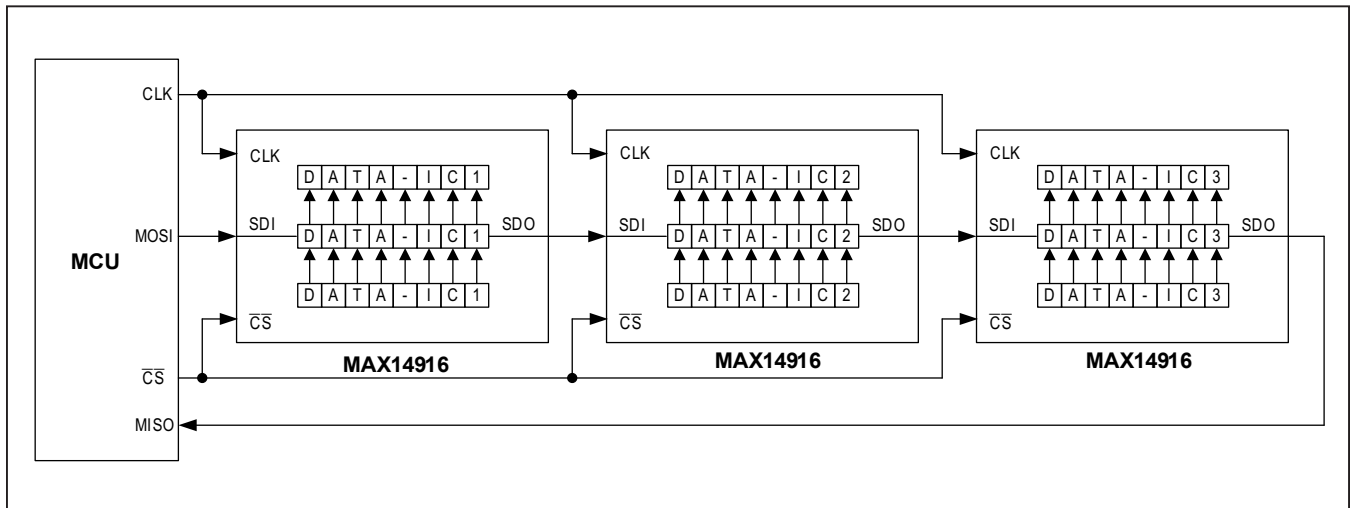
MCU

CLK

MOSI

$\overline{CS}$

MISO

CLK

SDI

$\overline{CS}$

D A T A - I C 1

D A T A - I C 1

D A T A - I C 1

SDO

MAX14916

CLK

SDI

$\overline{CS}$

D A T A - I C 2

D A T A - I C 2

D A T A - I C 2

SDO

MAX14916

CLK

SDI

$\overline{CS}$

D A T A - I C 3

D A T A - I C 3

D A T A - I C 3

SDO

MAX14916